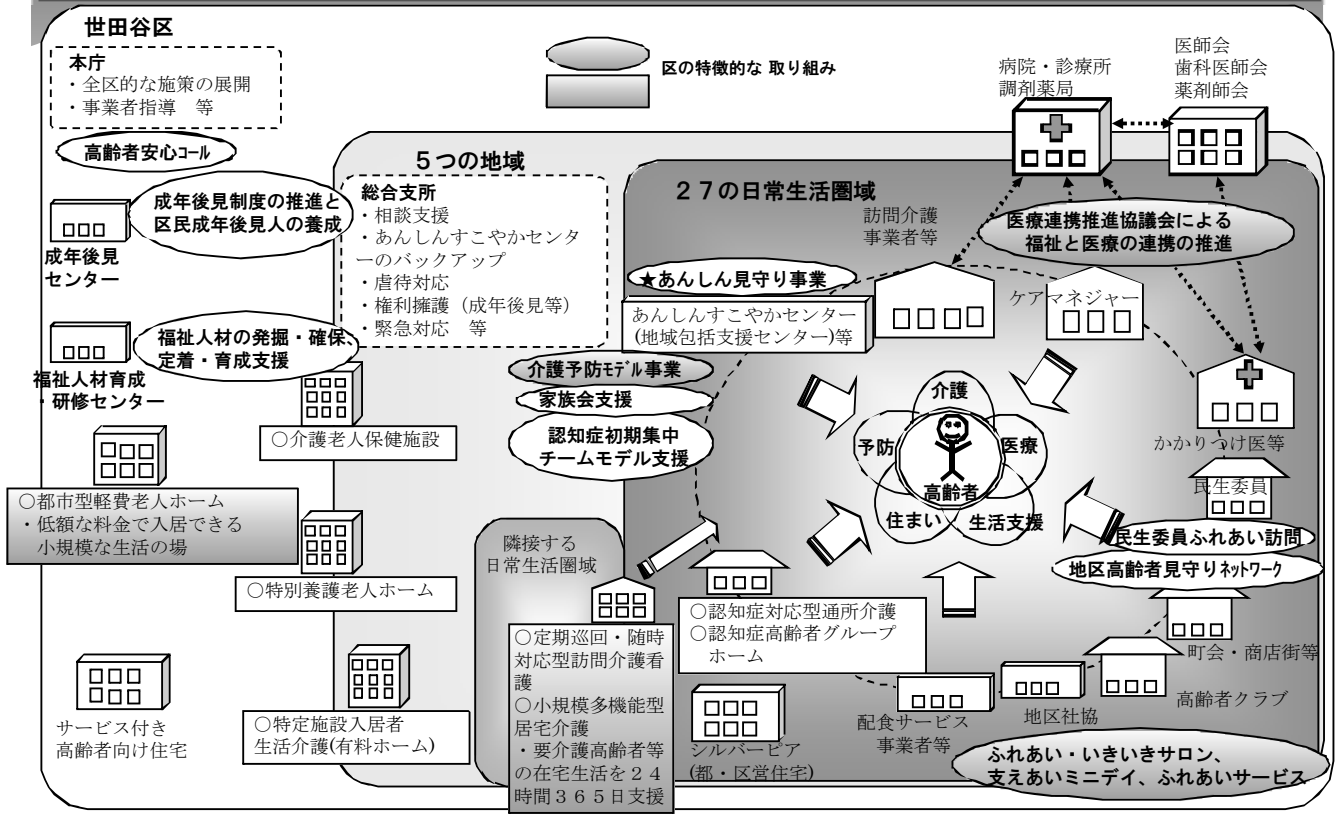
世田谷区

本庁
・全区的な施策の展開
・事業者指導　等

区の特徴的な 取り組み

病院・診療所
調剤薬局

医師会
歯科医師会
薬剤師会

高齢者安心コール

5つの地域

総合支所
・相談支援
・あんしんすこやかセンターのバックアップ
・虐待対応
・権利擁護（成年後見等）
・緊急対応　等

27の日常生活圏域

成年後見制度の推進と区民成年後見人の養成

成年後見センター

訪問介護事業者等

医療連携推進協議会による福祉と医療の連携の推進

★あんしん見守り事業

あんしんすこやかセンター（地域包括支援センター）等

ケアマネジャー

福祉人材の発掘・確保、定着・育成支援

福祉人材育成・研修センター

介護予防モデル事業

家族会支援

認知症初期集中チームモデル支援

介護
予防
医療
高齢者
住まい
生活支援

かかりつけ医等

○介護老人保健施設

○都市型軽費老人ホーム
・低額な料金で入居できる小規模な生活の場

民生委員

民生委員ふれあい訪問

地区高齢者見守りネットワーク

隣接する
日常生活圏域

○特別養護老人ホーム

○認知症対応型通所介護
○認知症高齢者グループホーム

○定期巡回・随時対応型訪問介護看護
○小規模多機能型居宅介護
・要介護高齢者等の在宅生活を24時間365日支援

町会・商店街等

高齢者クラブ

地区社協

配食サービス事業者等

サービス付き高齢者向け住宅

○特定施設入居者生活介護(有料ホーム)

シルバーピア
(都・区営住宅)

ふれあい・いきいきサロン、
支えあいミニデイ、ふれあいサービス